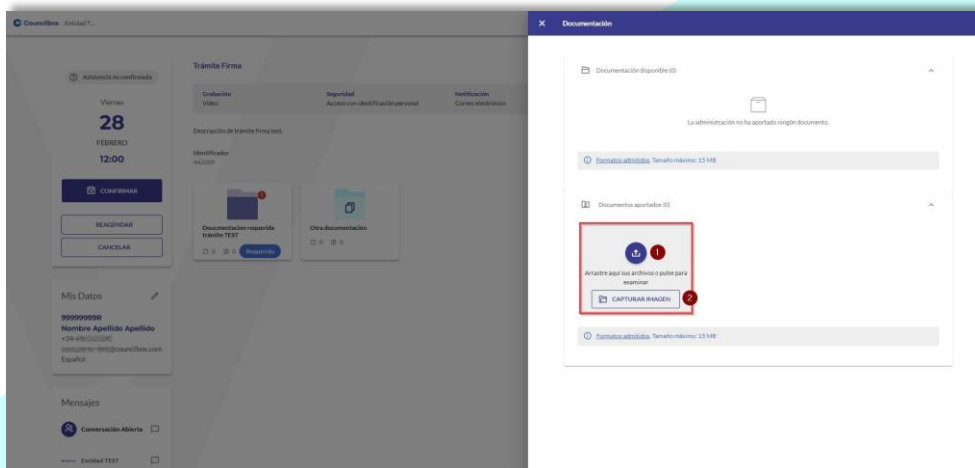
Councilbox Entidad T...

Asistencia no confirmada

Viernes

28

FEBRERO

12:00

CONFIRMAR

REAGENDAR

CANCELAR

Mis Datos

99999999R

Nombre Apellido Apellido

+34 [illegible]

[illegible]@councilbox.com

Español

Mensajes

Conversación Abierta

Entidad TEST

Trámite Firma

| Grabación | Seguridad | Notificación |
|---|---|---|
| Vídeo | Acceso con identificación personal | Correo electrónico |

Descripción de trámite firma test.

Identificador

44200F

Documentación requerida trámite TEST

0 0 Requerido

Otra documentación

0 0

Documentación

Documentación disponible (0)

La administración no ha aportado ningún documento.

Formatos admitidos. Tamaño máximo: 15 MB

Documentos aportados (0)

1

Arrastre aquí sus archivos o pulse para examinar

CAPTURAR IMAGEN

2

Formatos admitidos. Tamaño máximo: 15 MB